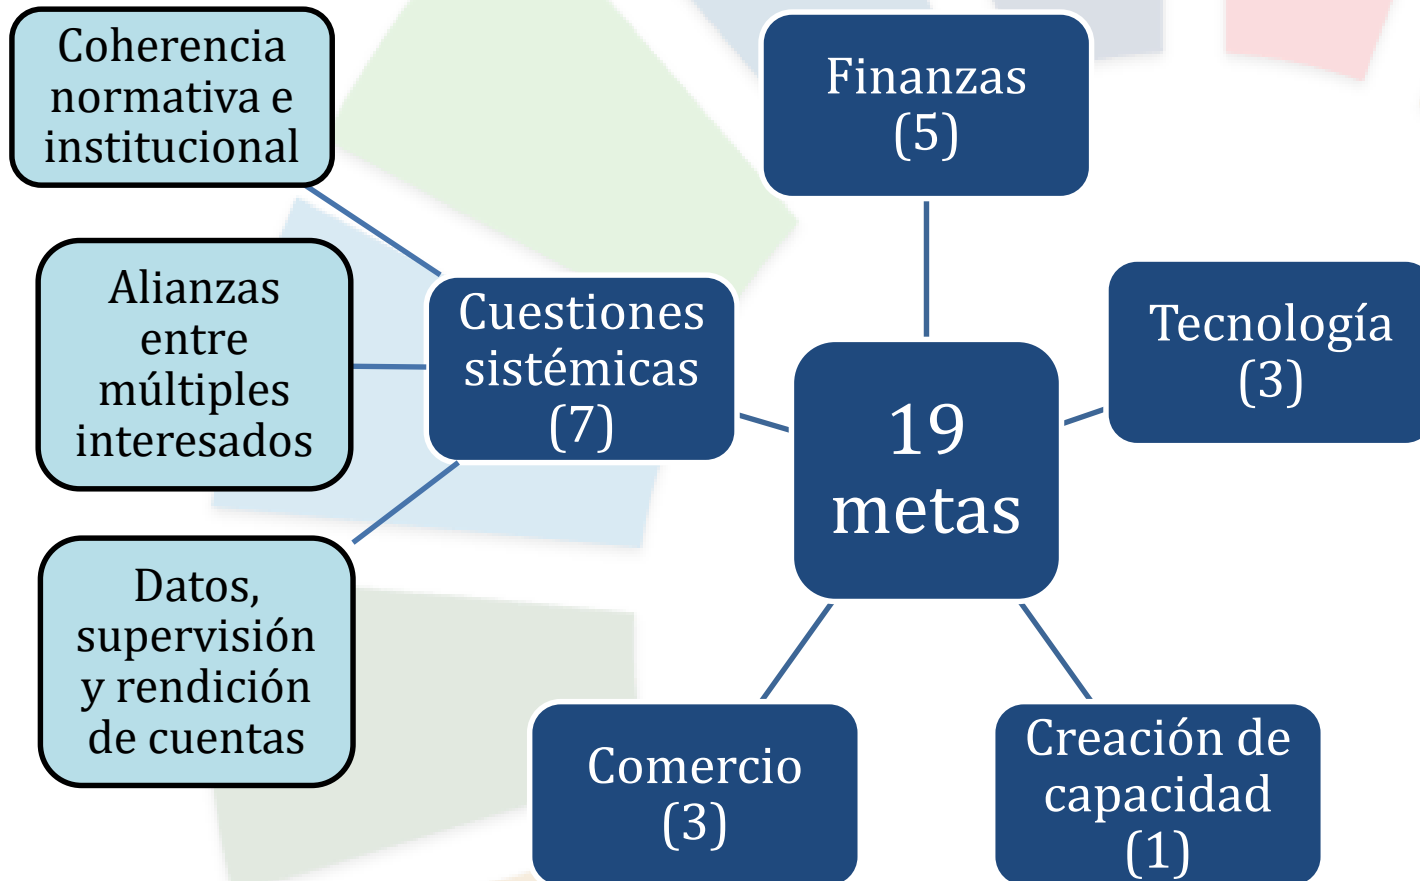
Coherencia normativa e institucional

Alianzas entre múltiples interesados

Datos, supervisión y rendición de cuentas

Cuestiones sistémicas (7)

Finanzas (5)

19 metas

Tecnología (3)

Comercio (3)

Creación de capacidad (1)